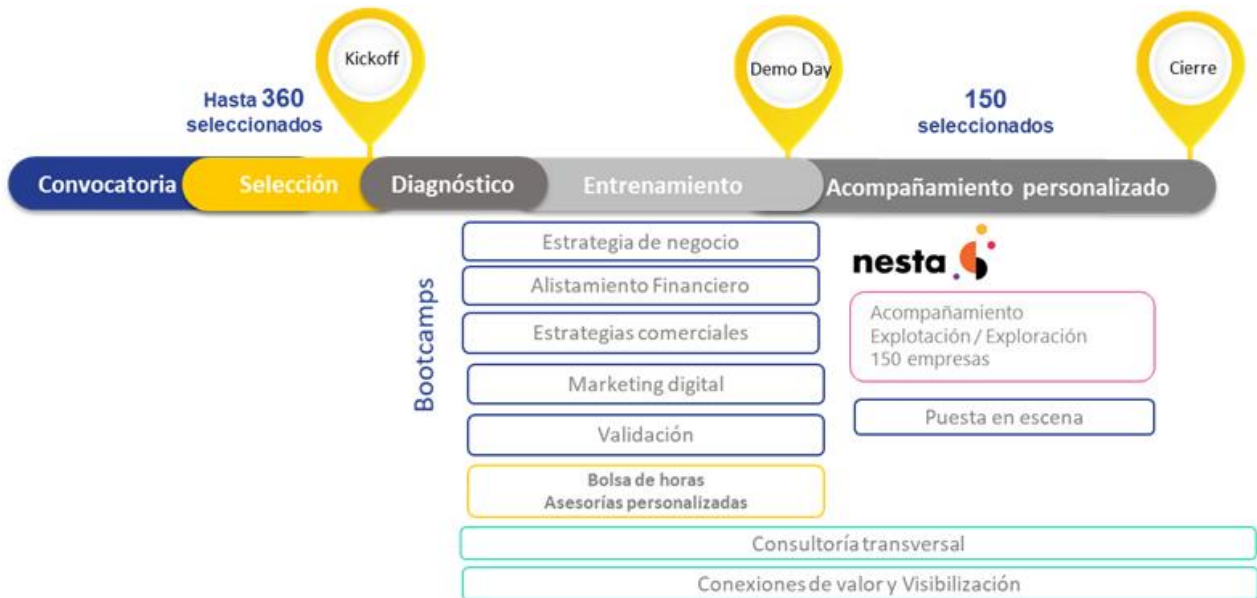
Kickoff

Demo Day

Cierre

Hasta 360 seleccionados

150 seleccionados

Convocatoria

Selección

Diagnóstico

Entrenamiento

Acompañamiento personalizado

Bootcamps

Estrategia de negocio

Alistamiento Financiero

Estrategias comerciales

Marketing digital

Validación

Bolsa de horas
Asesorías personalizadas

nesta

Acompañamiento
Explotación / Exploración
150 empresas

Puesta en escena

Consultoría transversal

Conexiones de valor y Visibilización